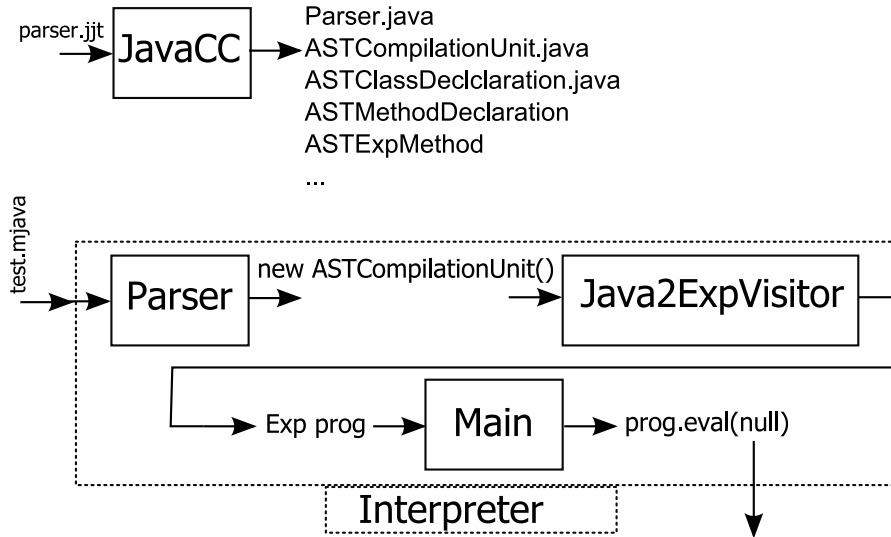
parser.jjt

JavaCC

Parser.java
ASTCompilationUnit.java
ASTClassDeclclaration.java
ASTMethodDeclaration
ASTExpMethod
...

test.mjava

Parser

new ASTCompilationUnit()

Java2ExpVisitor

Exp prog

Main

prog.eval(null)

Interpreter